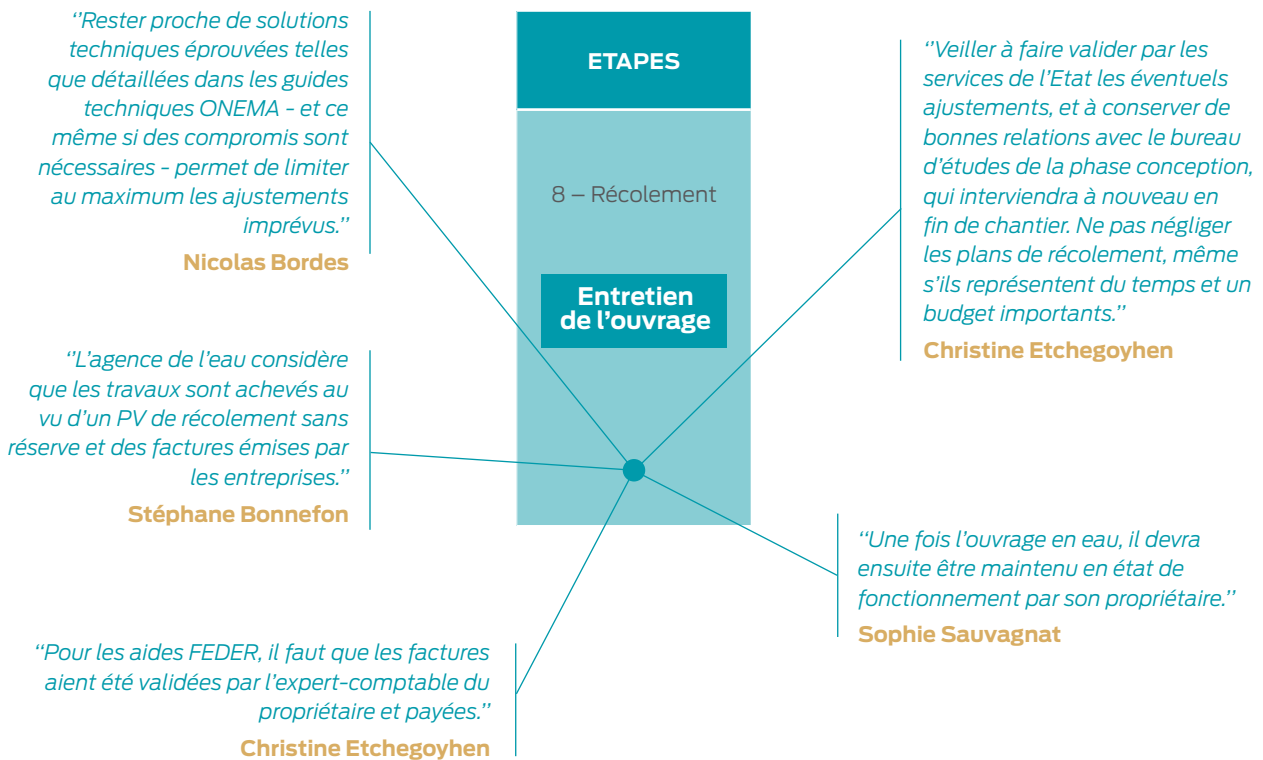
''Rester proche de solutions techniques éprouvées telles que détaillées dans les guides techniques ONEMA - et ce même si des compromis sont nécessaires - permet de limiter au maximum les ajustements imprévus.''
Nicolas Bordes

ETAPES

8 – Récolement

Entretien de l'ouvrage

''Veiller à faire valider par les services de l'Etat les éventuels ajustements, et à conserver de bonnes relations avec le bureau d'études de la phase conception, qui interviendra à nouveau en fin de chantier. Ne pas négliger les plans de récolement, même s'ils représentent du temps et un budget importants.''
Christine Etchegoyhen

''L'agence de l'eau considère que les travaux sont achevés au vu d'un PV de récolement sans réserve et des factures émises par les entreprises.''
Stéphane Bonnefon

''Une fois l'ouvrage en eau, il devra ensuite être maintenu en état de fonctionnement par son propriétaire.''
Sophie Sauvagnat

''Pour les aides FEDER, il faut que les factures aient été validées par l'expert-comptable du propriétaire et payées.''
Christine Etchegoyhen